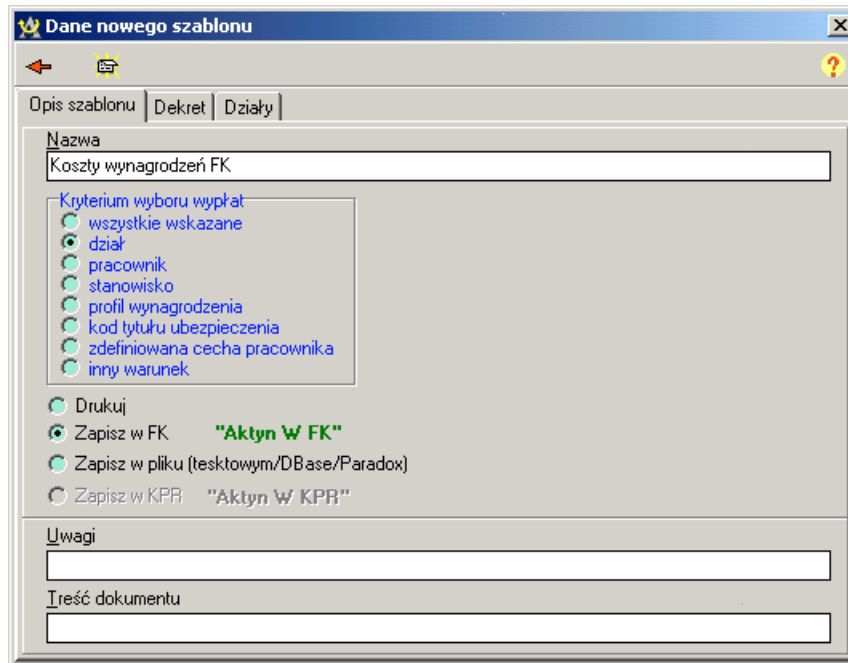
Dane nowego szablonu

Opis szablonu | Dekret | Działy

Nazwa
Koszty wynagrodzeń FK

Kryterium wyboru wypłat
wszystkie wskazane
dział
pracownik
stanowisko
profil wynagrodzenia
kod tytułu ubezpieczenia
zdefiniowana cecha pracownika
inny warunek

Drukuj
Zapisz w FK "Aktyn W FK"
Zapisz w pliku (tesktowym/DBase/Paradox)
Zapisz w KPR "Aktyn W KPR"

Uwagi

Treść dokumentu